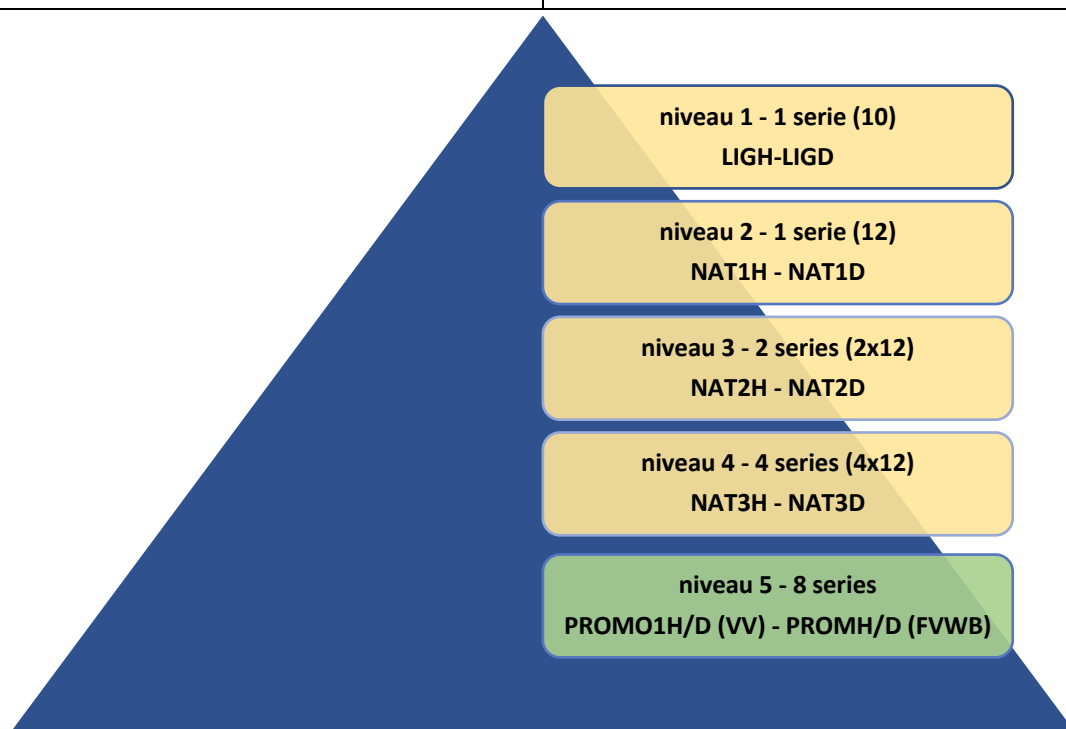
niveau 1 - 1 serie (10)
LIGH-LIGD

niveau 2 - 1 serie (12)
NAT1H - NAT1D

niveau 3 - 2 series (2x12)
NAT2H - NAT2D

niveau 4 - 4 series (4x12)
NAT3H - NAT3D

niveau 5 - 8 series
PROMO1H/D (VV) - PROMH/D (FVWB)